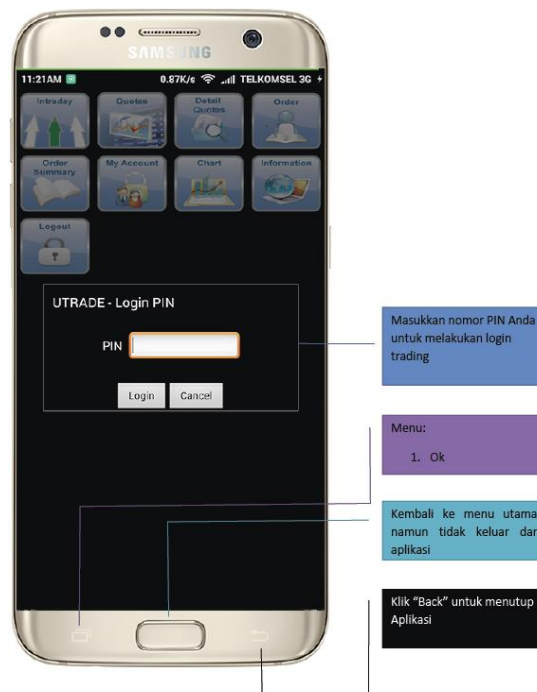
SAMSUNG

11:21AM
0.87K/s TELKOMSEL 3G

Intraday
Quotes
Detail Quotes
Order
Order Summary
My Account
Chart
Information
Logout

UTRADE - Login PIN

PIN

Login
Cancel

Masukkan nomor PIN Anda untuk melakukan login trading

Menu:
1. Ok

Kembali ke menu utama namun tidak keluar dari aplikasi

Klik "Back" untuk menutup Aplikasi